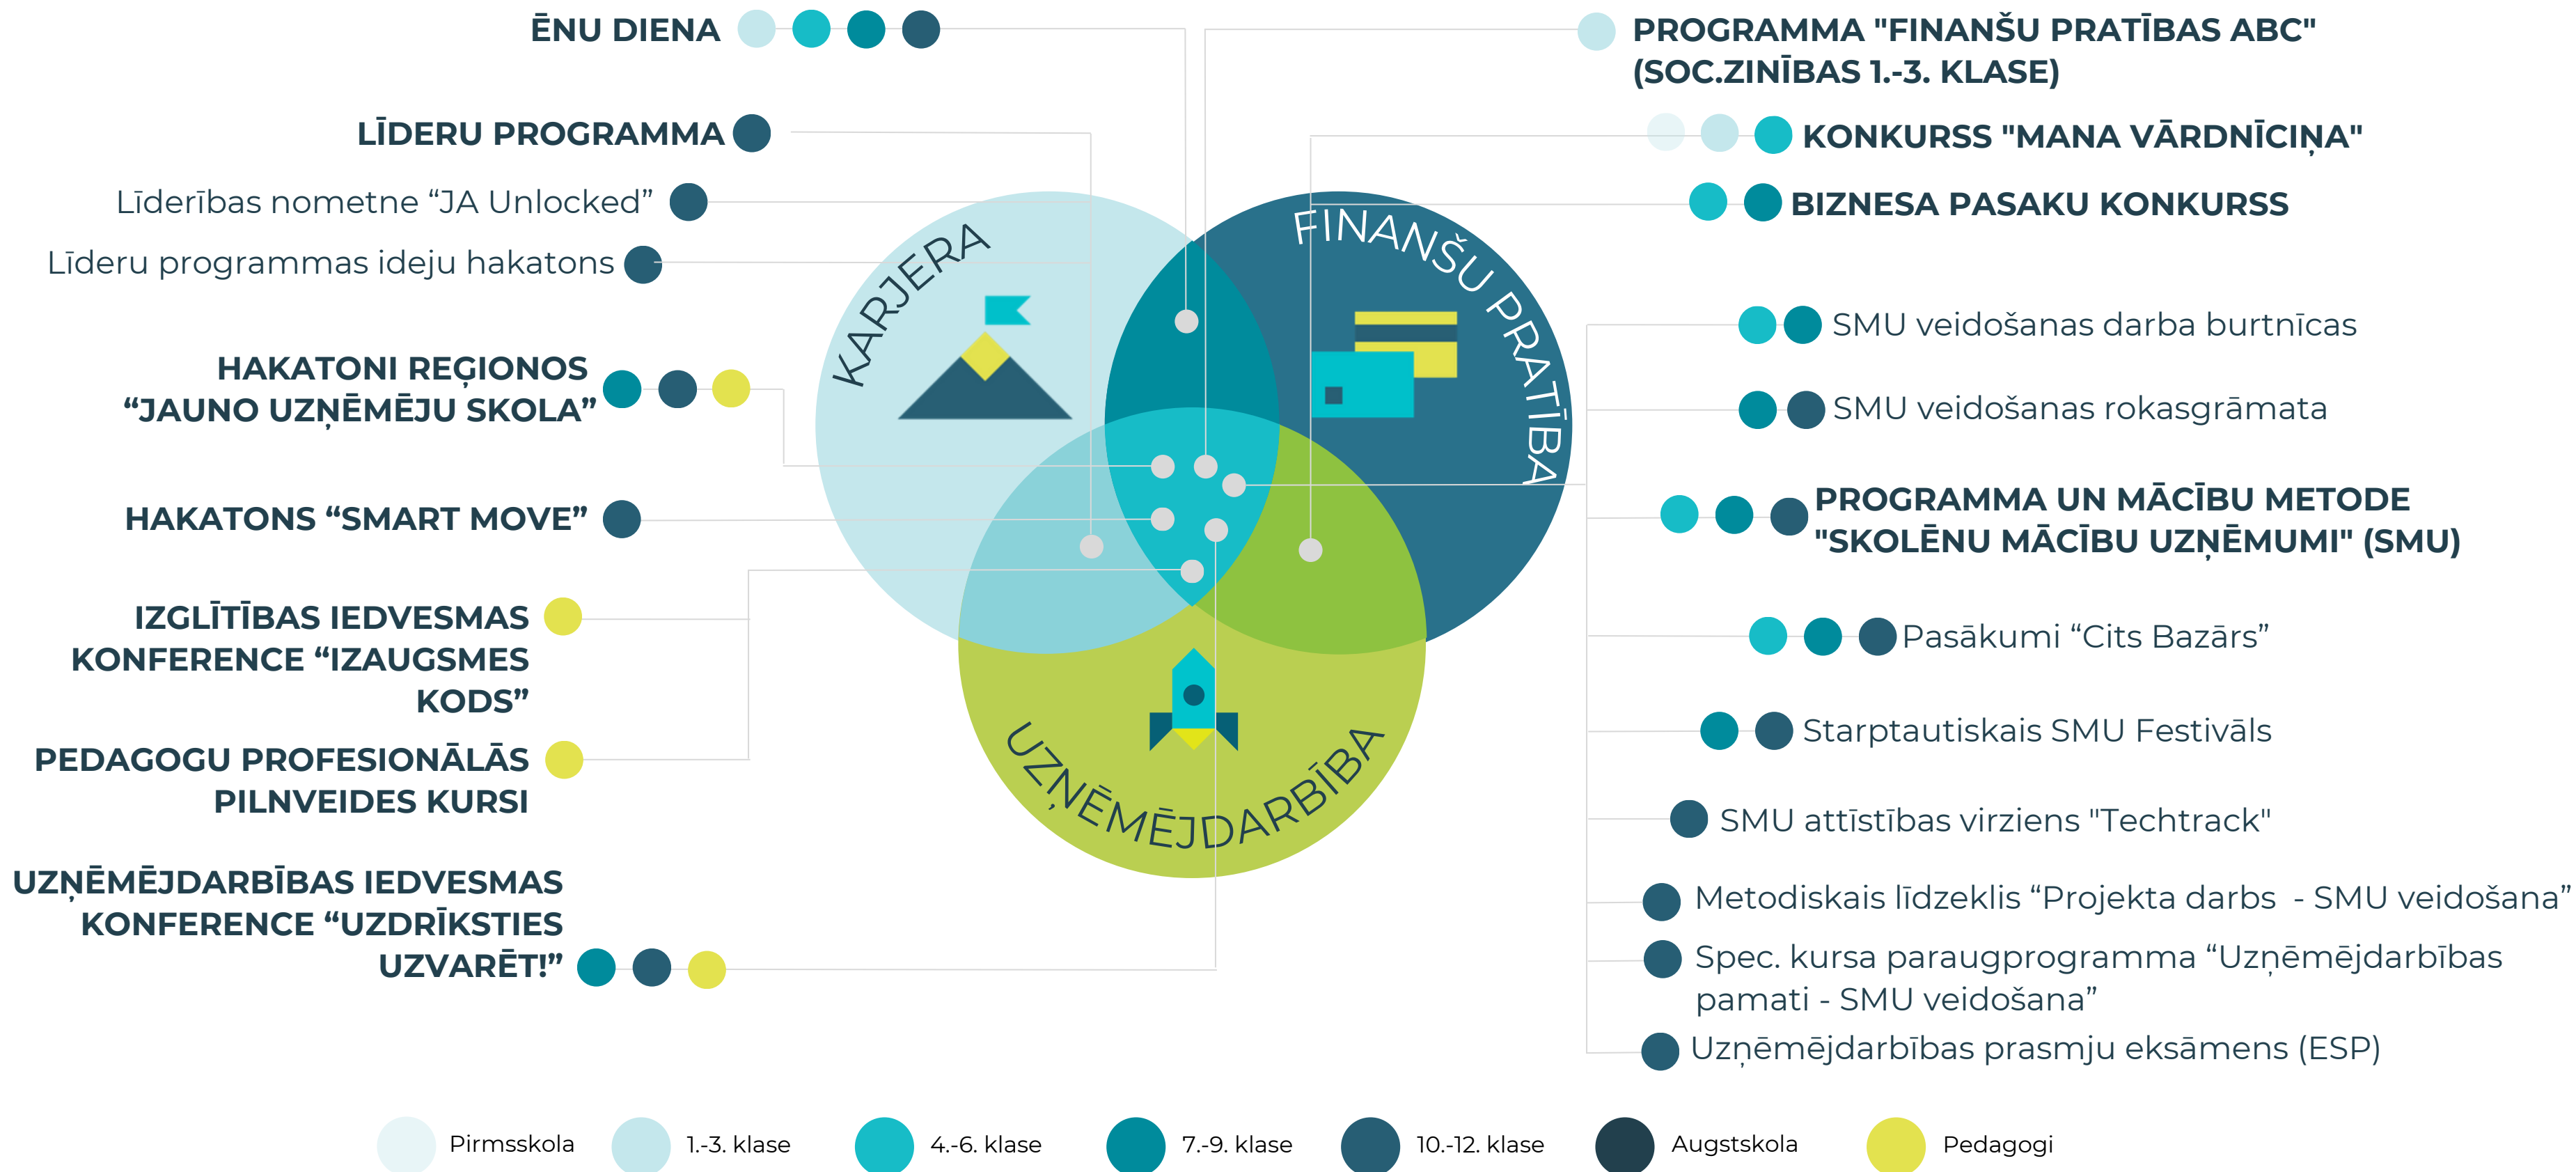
ĒNU DIENA

LĪDERU PROGRAMMA

Līderības nometne “JA Unlocked”

Līderu programmas ideju hakatons

HAKATONI REĢIONOS “JAUNO UZŅĒMĒJU SKOLA”

HAKATONS “SMART MOVE”

IZGLĪTĪBAS IEDVESMAS KONFERENCE “IZAUGSMES KODS”

PEDAGOGU PROFESIONĀLĀS PILNVEIDES KURSI

UZŅĒMĒJDARBĪBAS IEDVESMAS KONFERENCE “UZDRĪKSTIES UZVARĒT!”

KARJERA

FINANŠU PRATĪBA

UZŅĒMĒJDARBĪBA

PROGRAMMA "FINANŠU PRATĪBAS ABC" (SOC.ZINĪBAS 1.-3. KLASE)

KONKURSS "MANA VĀRDNĪCIŅA"

BIZNESA PASAKU KONKURSS

SMU veidošanas darba burtnīcas

SMU veidošanas rokasgrāmata

PROGRAMMA UN MĀCĪBU METODE "SKOLĒNU MĀCĪBU UZŅĒMUMI" (SMU)

Pasākumi “Cits Bazārs”

Starptautiskais SMU Festivāls

SMU attīstības virziens "Techtrack"

Metodiskais līdzeklis “Projekta darbs - SMU veidošana”

Spec. kursa paraugprogramma “Uzņēmējdarbības pamati - SMU veidošana”

Uzņēmējdarbības prasmju eksāmens (ESP)

Pirmsskola 1.-3. klase 4.-6. klase 7.-9. klase 10.-12. klase Augstskola Pedagogi